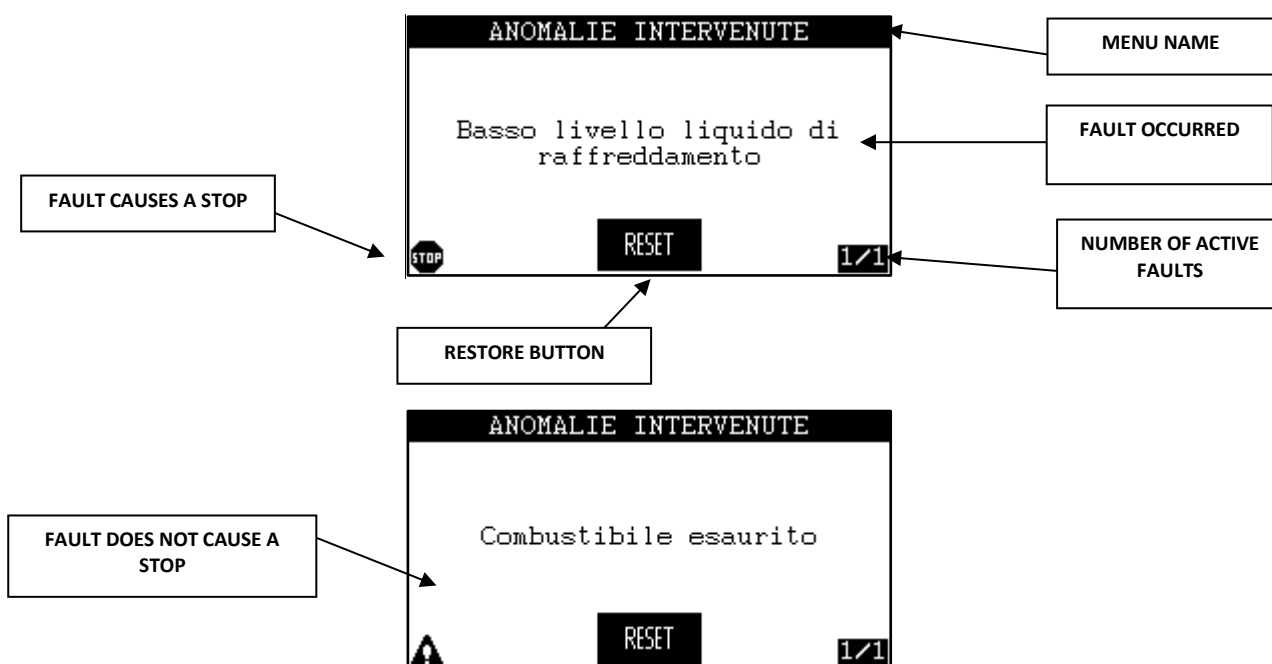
ANOMALIE INTERVENUTE

MENU NAME

Basso livello liquido di raffreddamento

FAULT OCCURRED

FAULT CAUSES A STOP

STOP

RESET

1/1

NUMBER OF ACTIVE FAULTS

RESTORE BUTTON

ANOMALIE INTERVENUTE

Combustibile esaurito

FAULT DOES NOT CAUSE A STOP

RESET

1/1